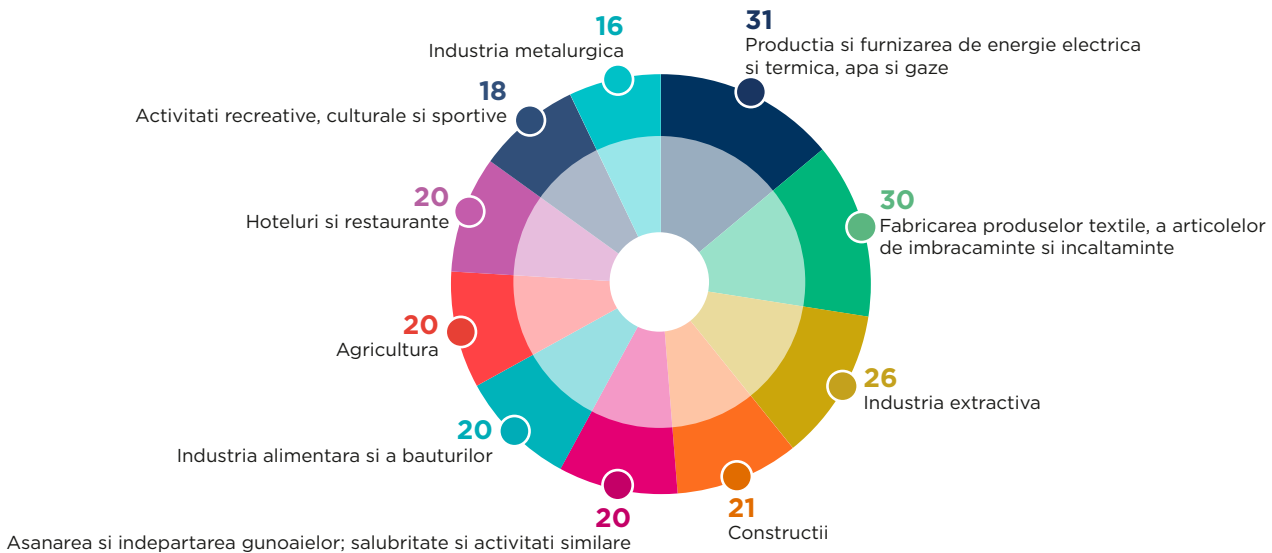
16
Industria metalurgica

31
Productia si furnizarea de energie electrica si termica, apa si gaze

18
Activitati recreative, culturale si sportive

20
Hoteluri si restaurante

30
Fabricarea produselor textile, a articolelor de imbracaminte si incaltaminte

20
Agricultura

26
Industria extractiva

20
Industria alimentara si a bauturilor

21
Constructii

20
Asanarea si indepartarea gunoaielor; salubritate si activitati similare